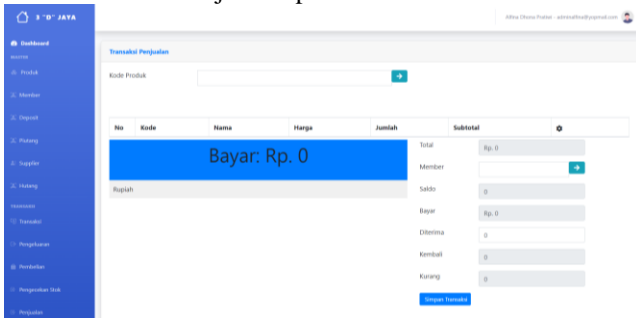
3 "D" JAYA

Dashboard
MASTER
Produk
Member
Deposit
Piutang
Supplier
Hutang
TRANSAKSI
Transaksi
Pengeluaran
Pembelian
Pengecekan Stok
Penjualan

Afina Dhona Pratiwi - adminafina@ymail.com

Transaksi Penjualan

Kode Produk

| No | Kode | Nama | Harga | Jumlah | Subtotal |
|---|---|---|---|---|---|

Bayar: Rp. 0

Rupiah

Total Rp. 0
Member
Saldo 0
Bayar Rp. 0
Diterima 0
Kembali 0
Kurang 0

Simpan Transaksi